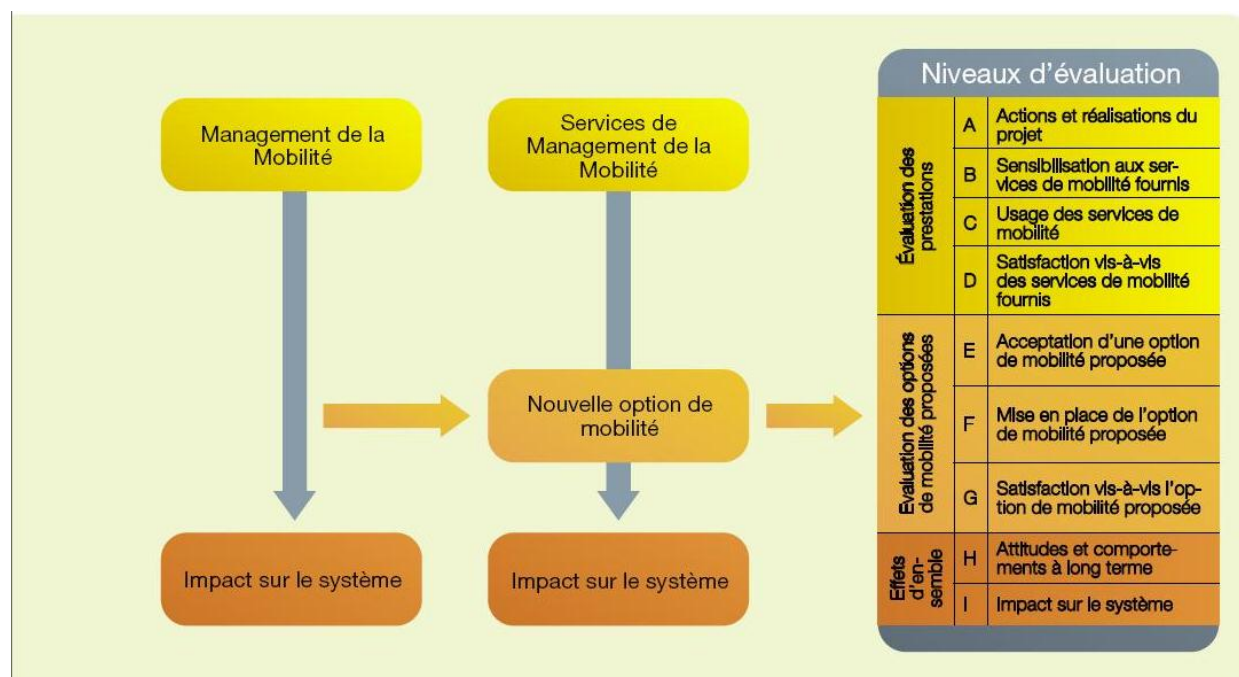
Management de la Mobilité

Services de Management de la Mobilité

Nouvelle option de mobilité

Impact sur le système

Impact sur le système

Niveaux d'évaluation

| | | |
|---|---|---|
| Évaluation des prestations | A | Actions et réalisations du projet |
| | B | Sensibilisation aux services de mobilité fournis |
| | C | Usage des services de mobilité |
| | D | Satisfaction vis-à-vis des services de mobilité fournis |
| Evaluation des options de mobilité proposées | E | Acceptation d'une option de mobilité proposée |
| | F | Mise en place de l'option de mobilité proposée |
| | G | Satisfaction vis-à-vis l'option de mobilité proposée |
| Effets d'ensemble | H | Attitudes et comportements à long terme |
| | I | Impact sur le système |